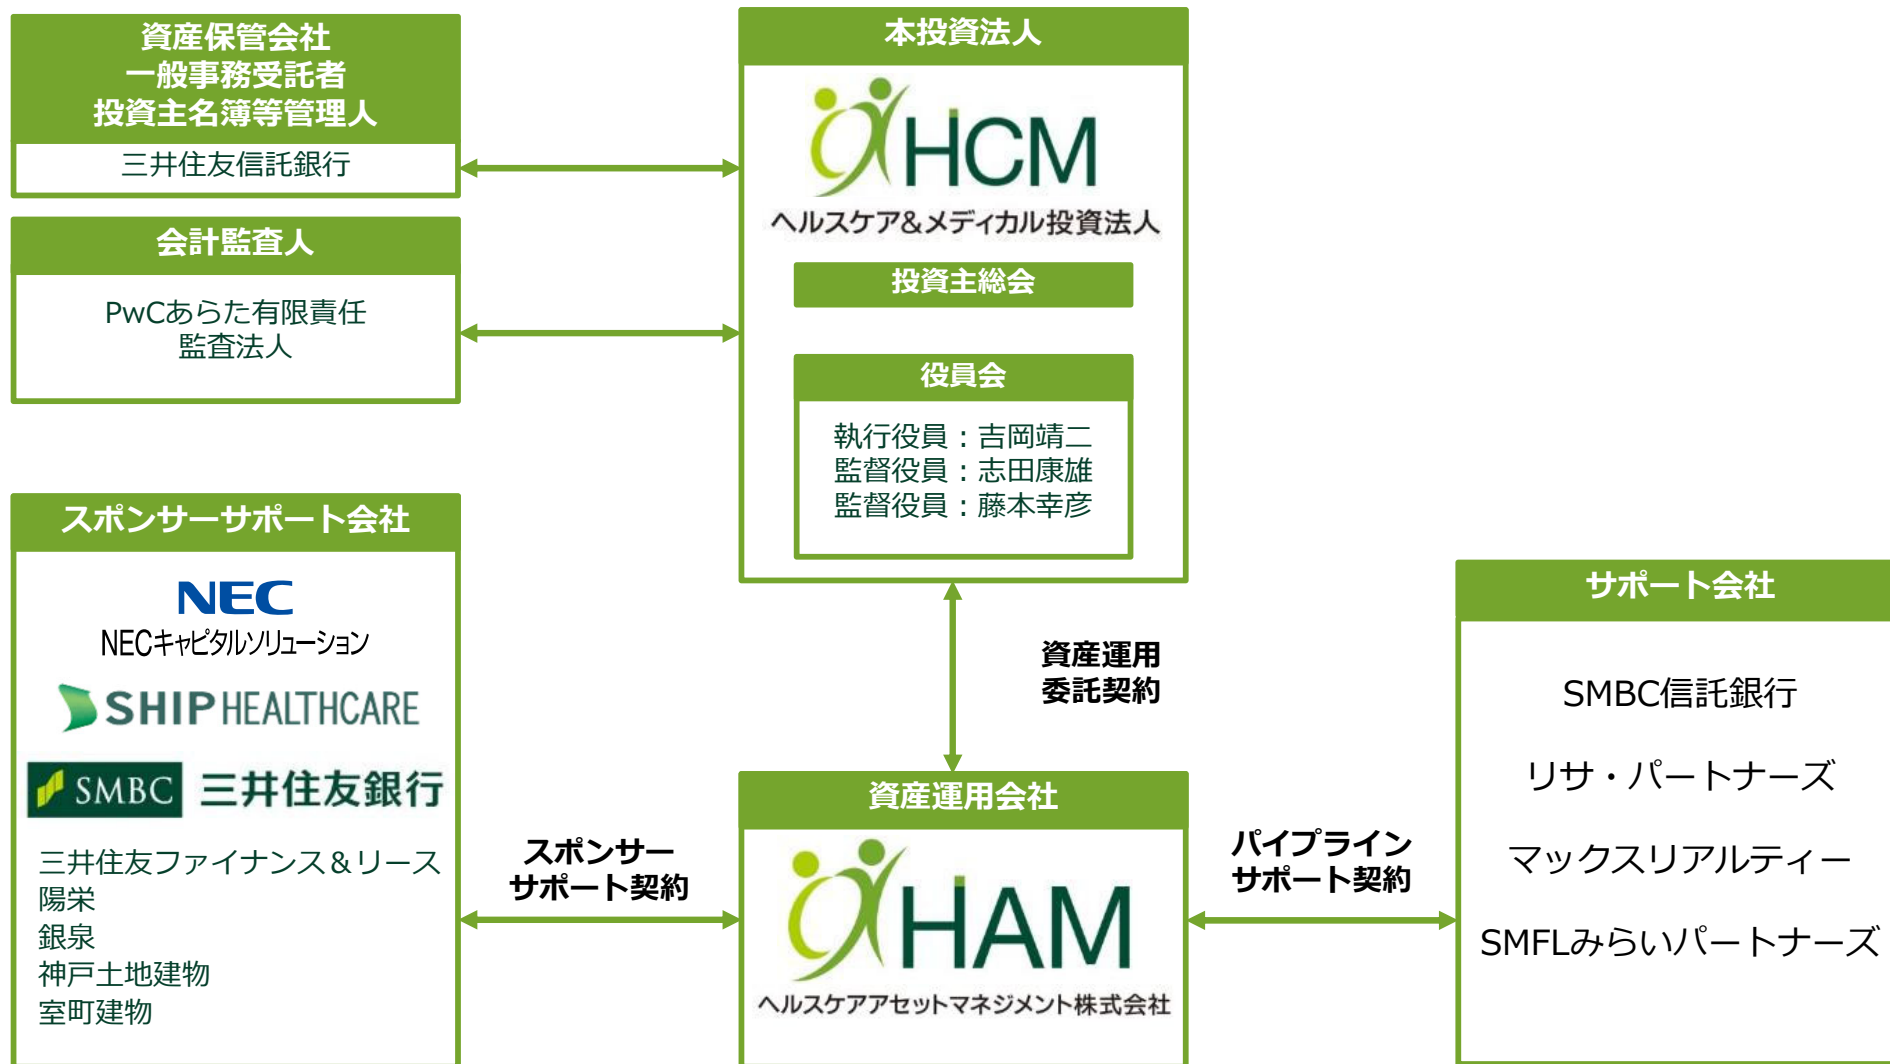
資産保管会社
一般事務受託者
投資主名簿等管理人

三井住友信託銀行

会計監査人

PwCあらた有限責任
監査法人

本投資法人

HCM
ヘルスケア&メディカル投資法人

投資主総会

役員会

執行役員：吉岡靖二
監督役員：志田康雄
監督役員：藤本幸彦

資産運用
委託契約

スポンサーサポート会社

NEC
NECキャピタルソリューション

SHIP HEALTHCARE

SMBC 三井住友銀行

三井住友ファイナンス＆リース
陽栄
銀泉
神戸土地建物
室町建物

スポンサー
サポート契約

資産運用会社

HAM
ヘルスケアアセットマネジメント株式会社

パイプライン
サポート契約

サポート会社

SMBC信託銀行

リサ・パートナーズ

マックスリアルティー

SMFLみらいパートナーズ